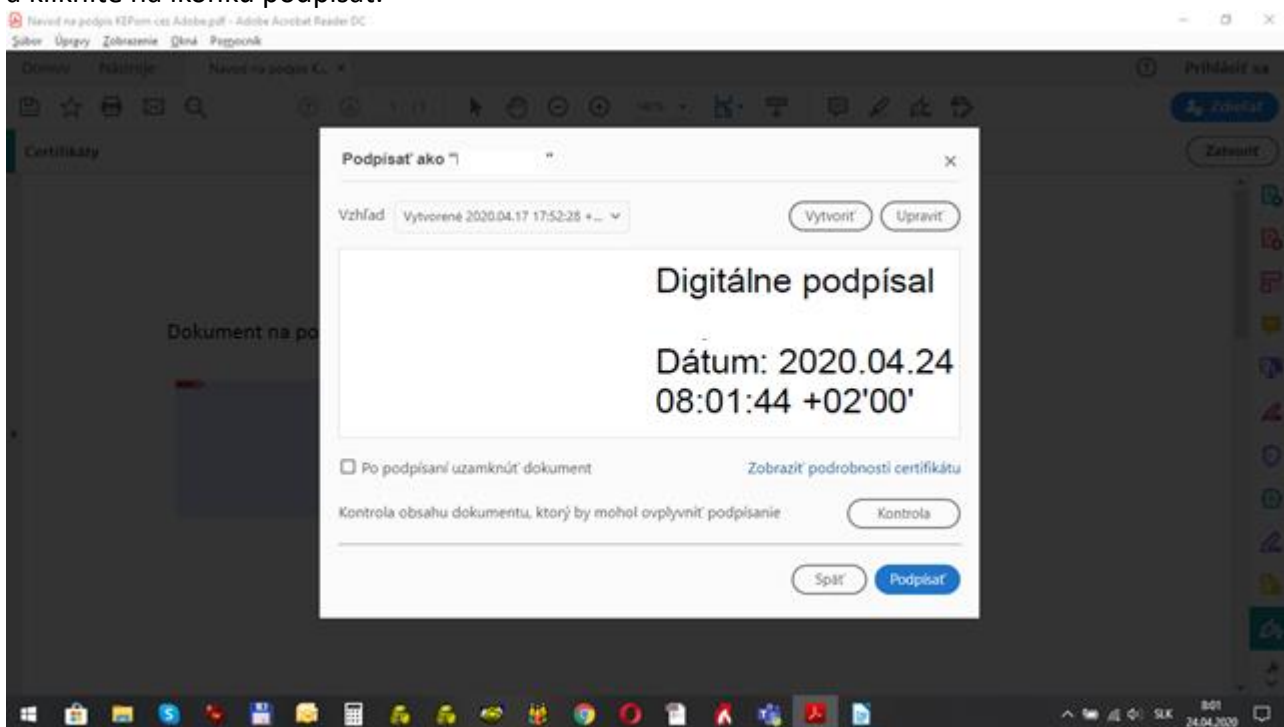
Navod na podpis KEPom cez Adobe.pdf - Adobe Acrobat Reader DC
Súbor Úpravy Zobrazenie Okná Pomocník
Domov Nástroje Navod na podpis K... ×
Prihlásiť sa
Zdieľať
Certifikáty
Zatvoriť
Dokument na po

Podpísať ako "
×
Vzhľad Vytvorené 2020.04.17 17:52:28 +...
Vytvoriť Upraviť
Digitálne podpísal
Dátum: 2020.04.24 08:01:44 +02'00'
Po podpísaní uzamknúť dokument
Zobraziť podrobnosti certifikátu
Kontrola obsahu dokumentu, ktorý by mohol ovplyvniť podpisanie
Kontrola
Späť
Podpísať

SLK 8:01 24.04.2020